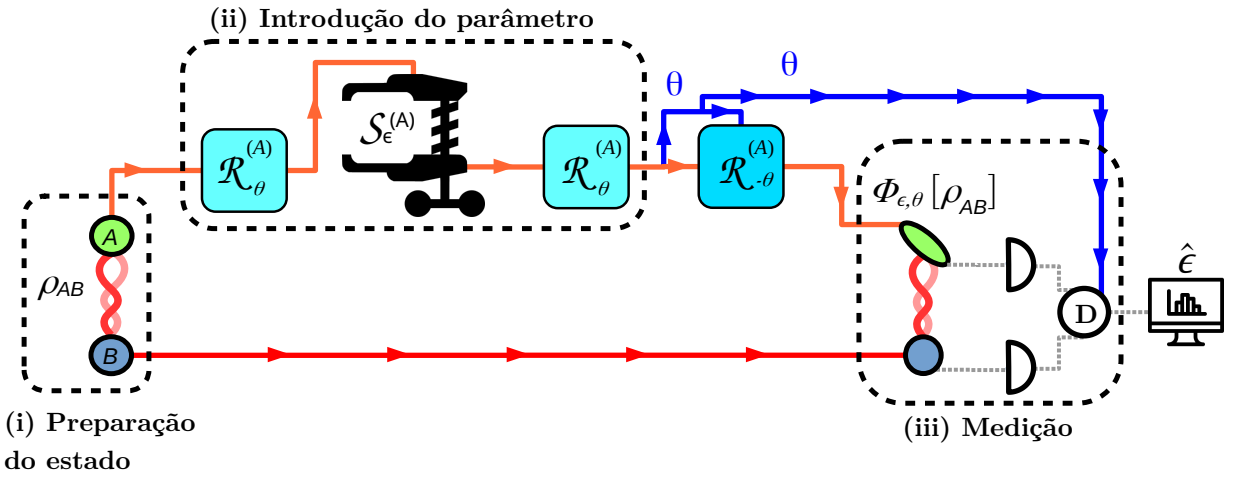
(ii) Introdução do parâmetro

$\mathcal{R}_\theta^{(A)}$

$\mathcal{S}_\epsilon^{(A)}$

$\mathcal{R}_\theta^{(A)}$

θ

θ

$\mathcal{R}_{-\theta}^{(A)}$

$\Phi_{\epsilon,\theta}[\rho_{AB}]$

A

$\rho_{AB}$

B

D

$\hat{\epsilon}$

(i) Preparação do estado

(iii) Medição